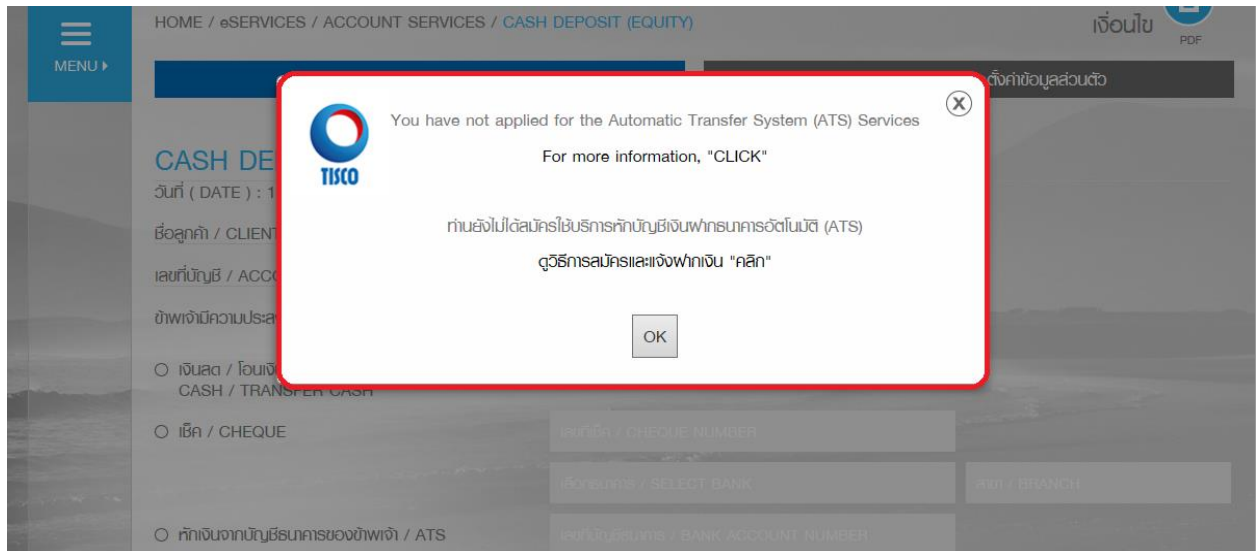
MENU ▸

HOME / eSERVICES / ACCOUNT SERVICES / CASH DEPOSIT (EQUITY)

เงื่อนไข

PDF

ตั้งค่าข้อมูลส่วนตัว

CASH DE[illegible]

วันที่ ( DATE ) : 1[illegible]

ชื่อลูกค้า / CLIENT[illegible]

เลขที่บัญชี / ACCO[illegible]

ข้าพเจ้ามีความประส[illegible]

○ เงินสด / โอนเงิ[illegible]
CASH / TRANSFER CASH

○ เช็ค / CHEQUE

เลขที่เช็ค / CHEQUE NUMBER

เลือกธนาคาร / SELECT BANK

สาขา / BRANCH

○ หักเงินจากบัญชีธนาคารของข้าพเจ้า / ATS

เลขที่บัญชีธนาคาร / BANK ACCOUNT NUMBER

TISCO

You have not applied for the Automatic Transfer System (ATS) Services

For more information, "CLICK"

ท่านยังไม่ได้สมัครใช้บริการหักบัญชีเงินฝากธนาคารอัตโนมัติ (ATS)

ดูวิธีการสมัครและแจ้งฝากเงิน "คลิก"

OK